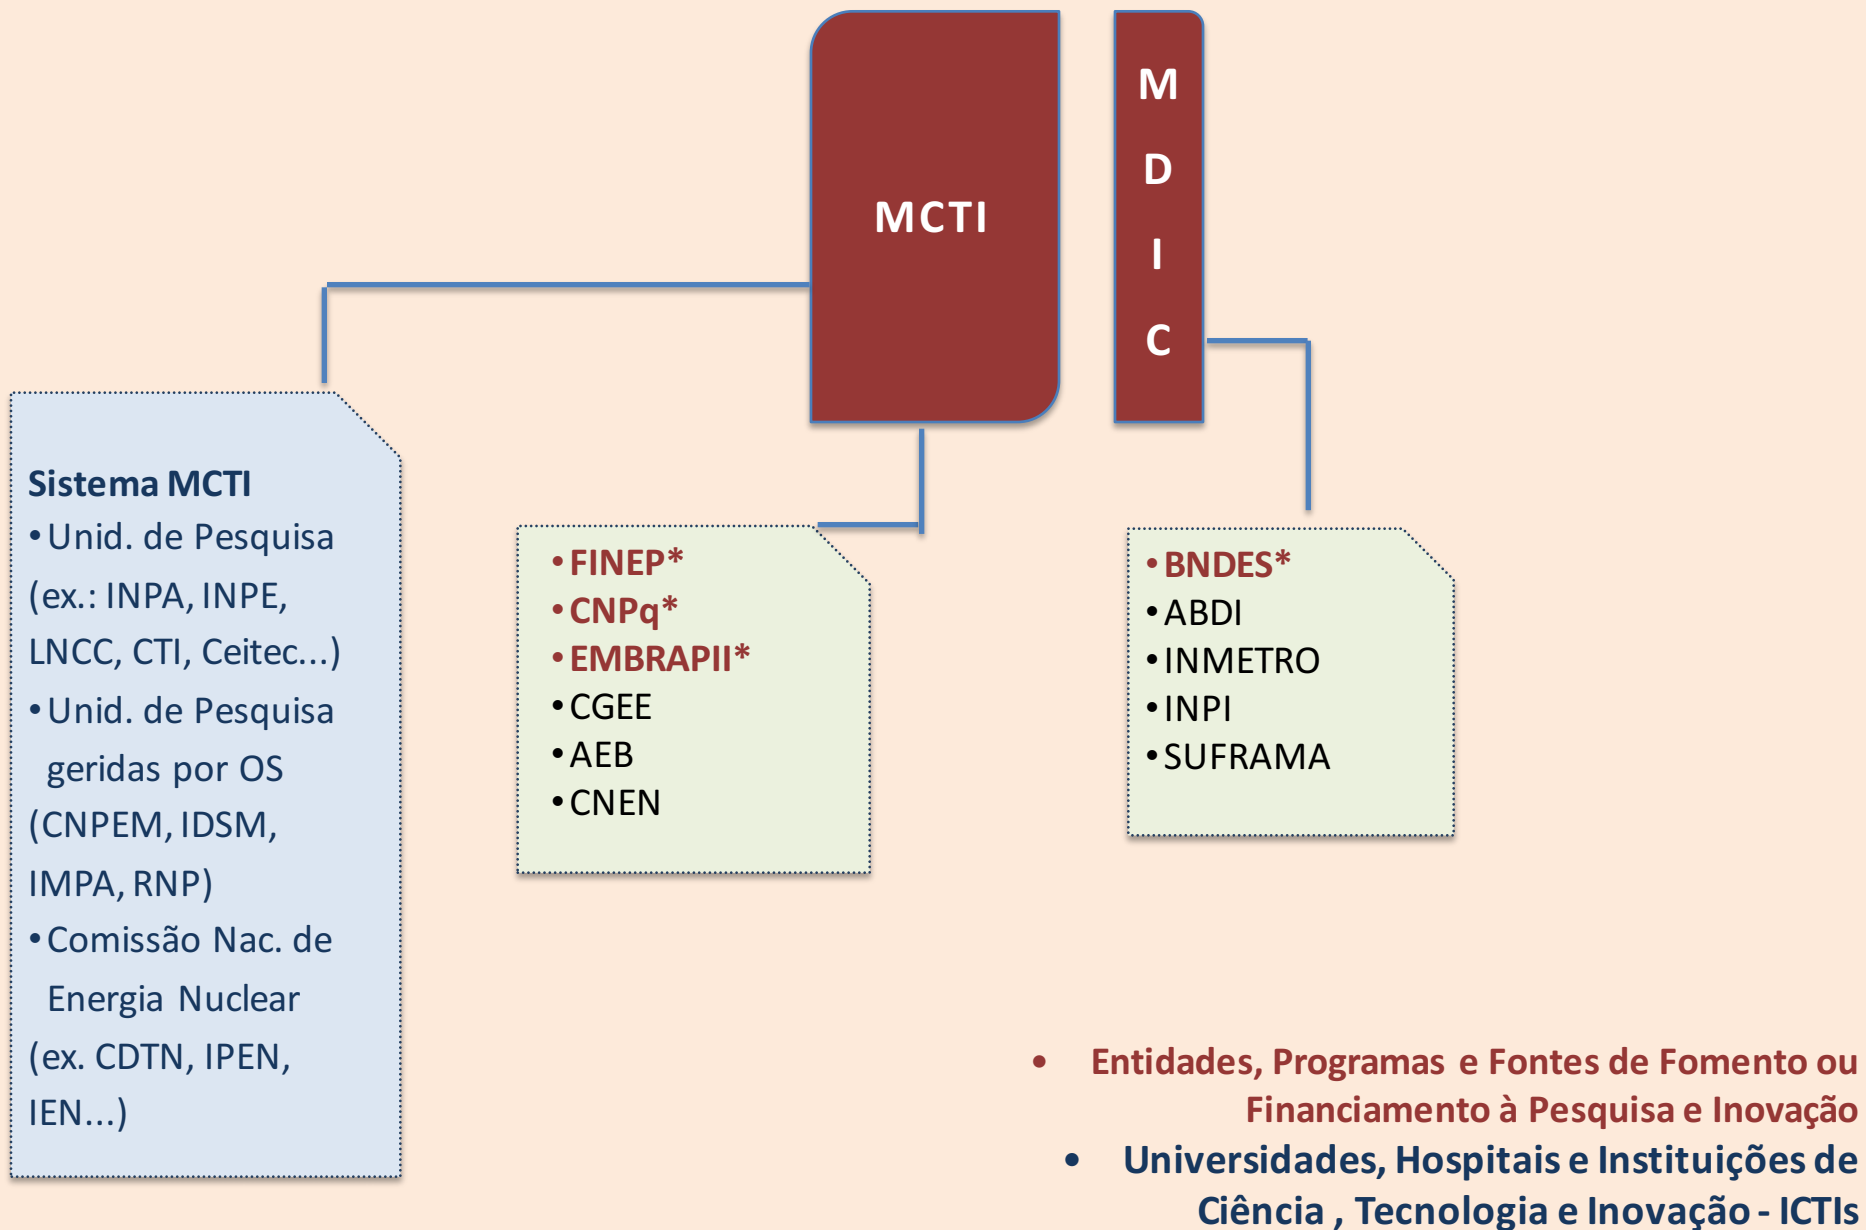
MCTI

M
D
I
C

Sistema MCTI
• Unid. de Pesquisa (ex.: INPA, INPE, LNCC, CTI, Ceitec...)
• Unid. de Pesquisa geridas por OS (CNPEM, IDSM, IMPA, RNP)
• Comissão Nac. de Energia Nuclear (ex. CDTN, IPEN, IEN...)

• FINEP*
• CNPq*
• EMBRAPII*
• CGEE
• AEB
• CNEN

• BNDES*
• ABDI
• INMETRO
• INPI
• SUFRAMA

• Entidades, Programas e Fontes de Fomento ou Financiamento à Pesquisa e Inovação
• Universidades, Hospitais e Instituições de Ciência , Tecnologia e Inovação - ICTIs